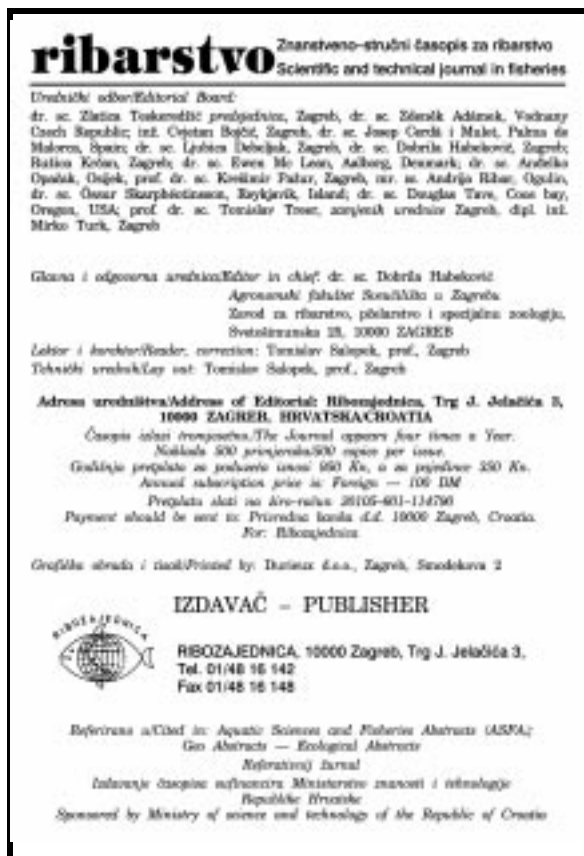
ribarstvo Znanstveno-stručni časopis za ribarstvo
Scientific and technical journal in fisheries

Urednički odbor/Editorial Board:
dr. sc. Zlatica Teskeredžić predsjednica, Zagreb, dr. sc. Zdeněk Adámek, Vodnany Czech Republic; inž. Cvjetan Bojčić, Zagreb, dr. sc. Josep Cerdà i Mulet, Palma de Malorca, Spain; dr. sc. Ljubica Debeljak, Zagreb, dr. sc. Dobrila Habeković, Zagreb; Ruzica Krčan, Zagreb; dr. sc. Ewen Mc Lean, Aalborg, Denmark; dr. sc. Anđelko Opačak, Osijek, prof. dr. sc. Krešimir Pažur, Zagreb, mr. sc. Andrija Ribar, Ogulin, dr. sc. Óscar Skarphéðinsson, Reykjavík, Island; dr. sc. Douglas Tave, Coos bay, Oregon, USA; prof. dr. sc. Tomislav Treer, zamjenik urednice Zagreb, dipl. inž. Mirko Turk, Zagreb

Glavna i odgovorna urednica/Editor in chief: dr. sc. Dobrila Habeković
Agronomski fakultet Sveučilišta u Zagrebu
Zavod za ribarstvo, pčelarstvo i specijalnu zoologiju,
Svetošimunska 25, 10000 ZAGREB
Lektor i korektor/Reader, correction: Tomislav Salopek, prof., Zagreb
Tehnički urednik/Lay out: Tomislav Salopek, prof., Zagreb

Adresa uredništva/Address of Editorial: Ribozajednica, Trg J. Jelačića 3, 10000 ZAGREB, HRVATSKA/CROATIA
Časopis izlazi tromjesečno./The Journal appears four times a Year.
Naklada 500 primjeraka/500 copies per issue.
Godišnja pretplata za pojedince iznosi 260 Kn, a za poduzeća 350 Kn.
Annual subscription price in Foreign — 106 DM
Pretplata slati na žiro-račun 26105-601-114790
Payment should be sent to: Privredna banka d.d. 10000 Zagreb, Croatia.
For: Ribozajednica

Grafička obrada i tisak/Printed by: Durieux d.o.o., Zagreb, Smodekova 2

IZDAVAČ – PUBLISHER

RIBOZAJEDNICA

RIBOZAJEDNICA, 10000 Zagreb, Trg J. Jelačića 3,
Tel. 01/48 16 142
Fax 01/48 16 148

Referirano u/Cited in: Aquatic Sciences and Fisheries Abstracts (ASFA);
Geo Abstracts — Ecological Abstracts
Referativni žurnal
Izdavanje časopisa sufinancira Ministarstvo znanosti i tehnologije
Republike Hrvatske
Sponsored by Ministry of science and technology of the Republic of Croatia